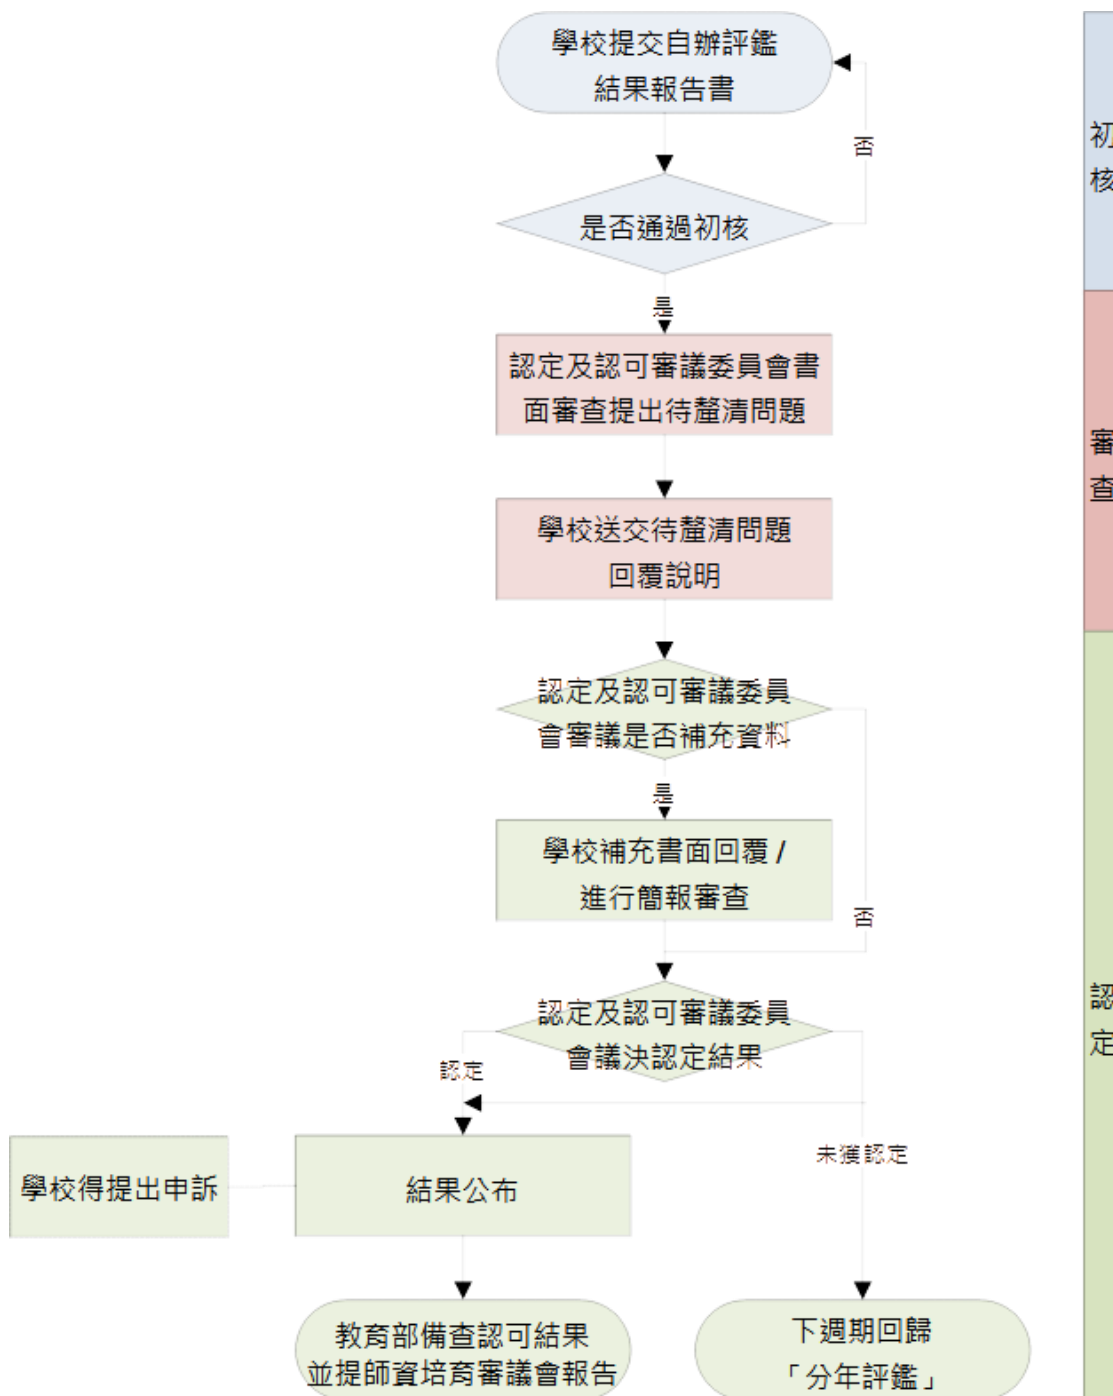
學校提交自辦評鑑結果報告書

否

是否通過初核

是

認定及認可審議委員會書面審查提出待釐清問題

學校送交待釐清問題回覆說明

認定及認可審議委員會審議是否補充資料

是

學校補充書面回覆 / 進行簡報審查

否

認定及認可審議委員會議決認定結果

認定

未獲認定

學校得提出申訴

結果公布

教育部備查認可結果並提師資培育審議會報告

下週期回歸「分年評鑑」

初
核

審
查

認
定